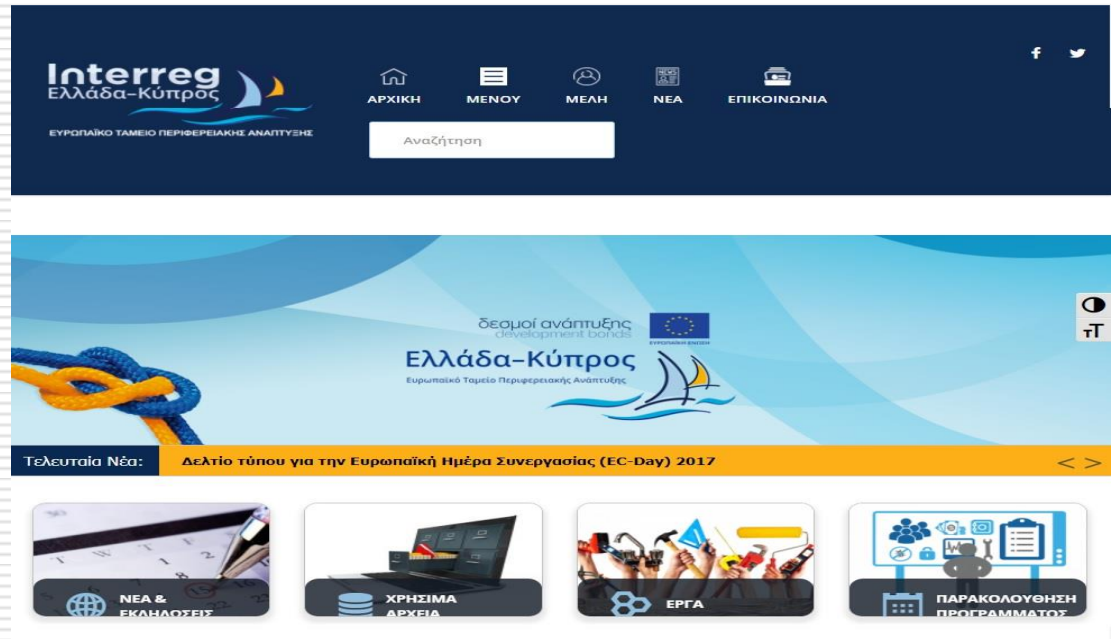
Interreg
Ελλάδα-Κύπρος
ΕΥΡΩΠΑΪΚΟ ΤΑΜΕΙΟ ΠΕΡΙΦΕΡΕΙΑΚΗΣ ΑΝΑΠΤΥΞΗΣ

ΑΡΧΙΚΗ ΜΕΝΟΥ ΜΕΛΗ ΝΕΑ ΕΠΙΚΟΙΝΩΝΙΑ

Αναζήτηση

δεσμοί ανάπτυξης
development bonds
ΕΥΡΩΠΑΪΚΗ ΕΝΩΣΗ
Ελλάδα-Κύπρος
Ευρωπαϊκό Ταμείο Περιφερειακής Ανάπτυξης

Τελευταία Νέα: Δελτίο τύπου για την Ευρωπαϊκή Ημέρα Συνεργασίας (EC-Day) 2017

ΝΕΑ & ΕΚΔΗΛΩΣΕΙΣ
ΧΡΗΣΙΜΑ ΑΡΧΕΙΑ
ΕΡΓΑ
ΠΑΡΑΚΟΛΟΥΘΗΣΗ ΠΡΟΓΡΑΜΜΑΤΟΣ